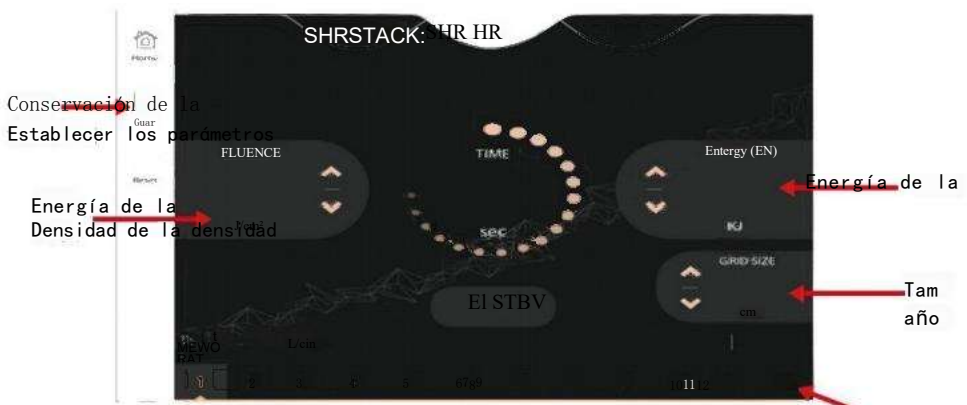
SHRSTACK: SHR HR

Home

Conservación de la

Establecer los parámetros

Guar

FLUENCE

TIME

Entergy (EN)

Energía de la

Reset

Energía de la

Densidad de la densidad

sec

KJ

GRID SIZE

Tamaño

El STBV

cm

MEWO RAT

L/cm

2 3 4 5 6 7 8 9

11 12